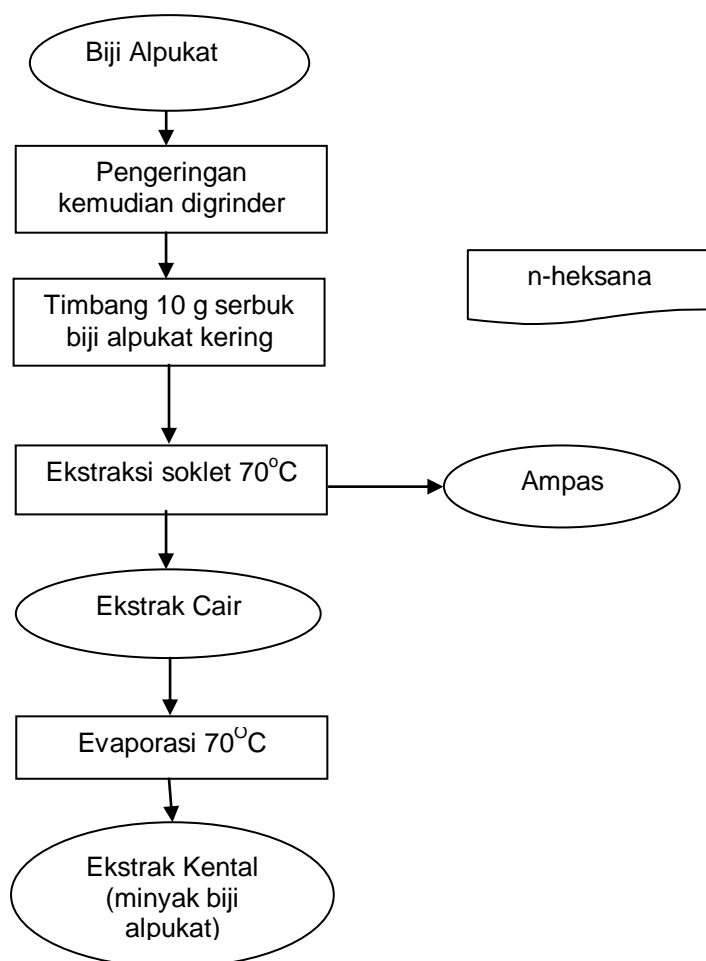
Biji Alpukat

Pengeringan kemudian digrinder

n-heksana

Timbang 10 g serbuk biji alpukat kering

Ekstraksi soklet 70$^{o}$C

Ampas

Ekstrak Cair

Evaporasi 70$^{O}$C

Ekstrak Kental (minyak biji alpukat)